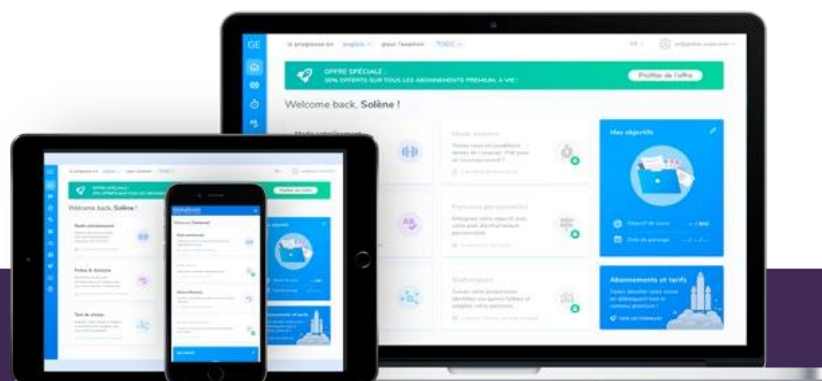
GE

Je progresse en anglais pour l'examen TOEIC

OFFRE SPÉCIALE :
30% OFFERTS SUR TOUS LES ABONNEMENTS PREMIUM, A VIE !

Profiter de l'offre

Welcome back, Solène !

Mode entraînement

Mode examen

Testez-vous en conditions réelles de l'examen. Prêt pour un nouveau record ?

Mes objectifs

Parcours personnalisé

Atteignez votre objectif avec votre parcours d'entraînement personnalisé.

Objectif de score

Date de passage

Statistiques

Suivez votre progression, identifiez vos points faibles et adaptez votre parcours.

Abonnements et tarifs

Toutes les formules

Welcome back, Solène !

Mode entraînement

Fiches & Vidéos

Test de niveau

Welcome back, Solène !